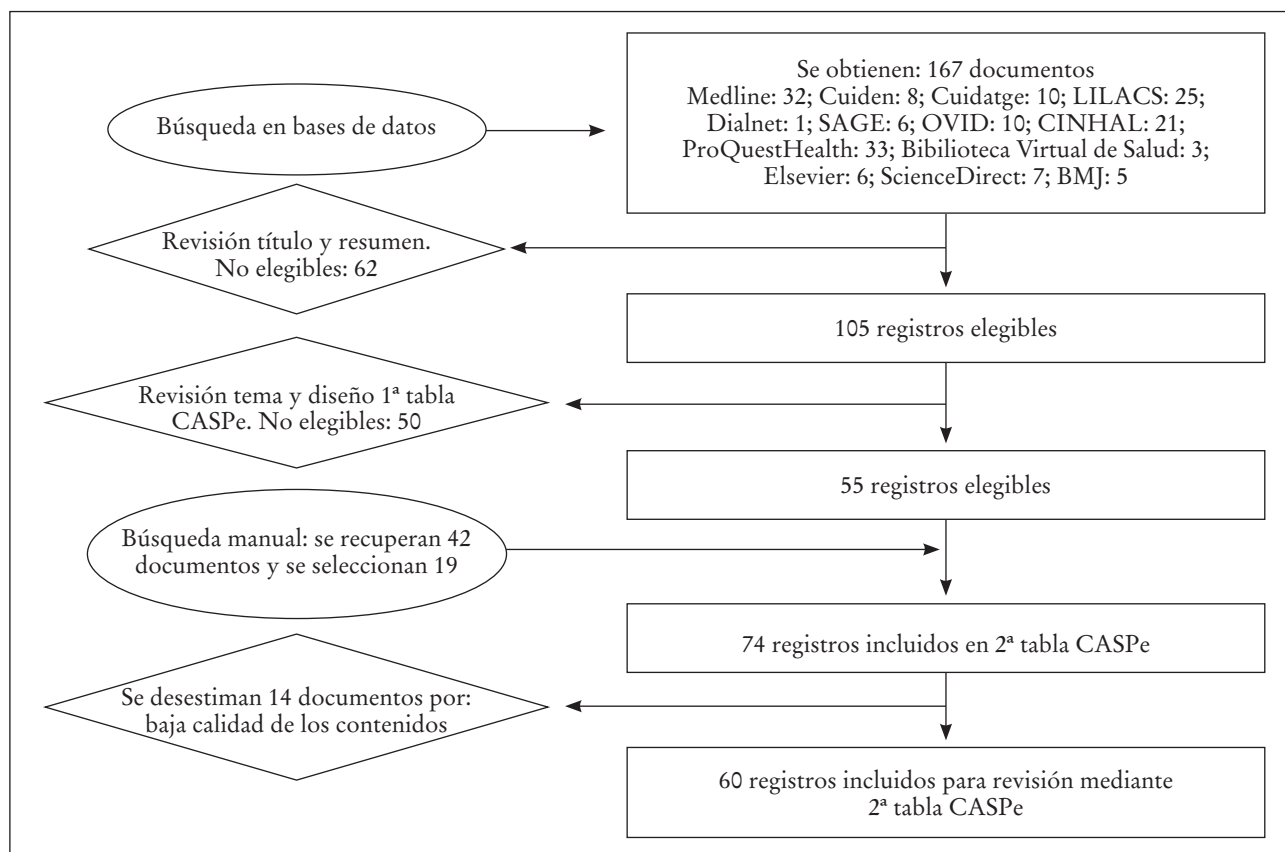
Búsqueda en bases de datos

Se obtienen: 167 documentos
Medline: 32; Cuiden: 8; Cuidatge: 10; LILACS: 25; Dialnet: 1; SAGE: 6; OVID: 10; CINHAL: 21; ProQuestHealth: 33; Bibilioteca Virtual de Salud: 3; Elsevier: 6; ScienceDirect: 7; BMJ: 5

Revisión título y resumen. No elegibles: 62

105 registros elegibles

Revisión tema y diseño 1ª tabla CASPe. No elegibles: 50

55 registros elegibles

Búsqueda manual: se recuperan 42 documentos y se seleccionan 19

74 registros incluidos en 2ª tabla CASPe

Se desestiman 14 documentos por: baja calidad de los contenidos

60 registros incluidos para revisión mediante 2ª tabla CASPe